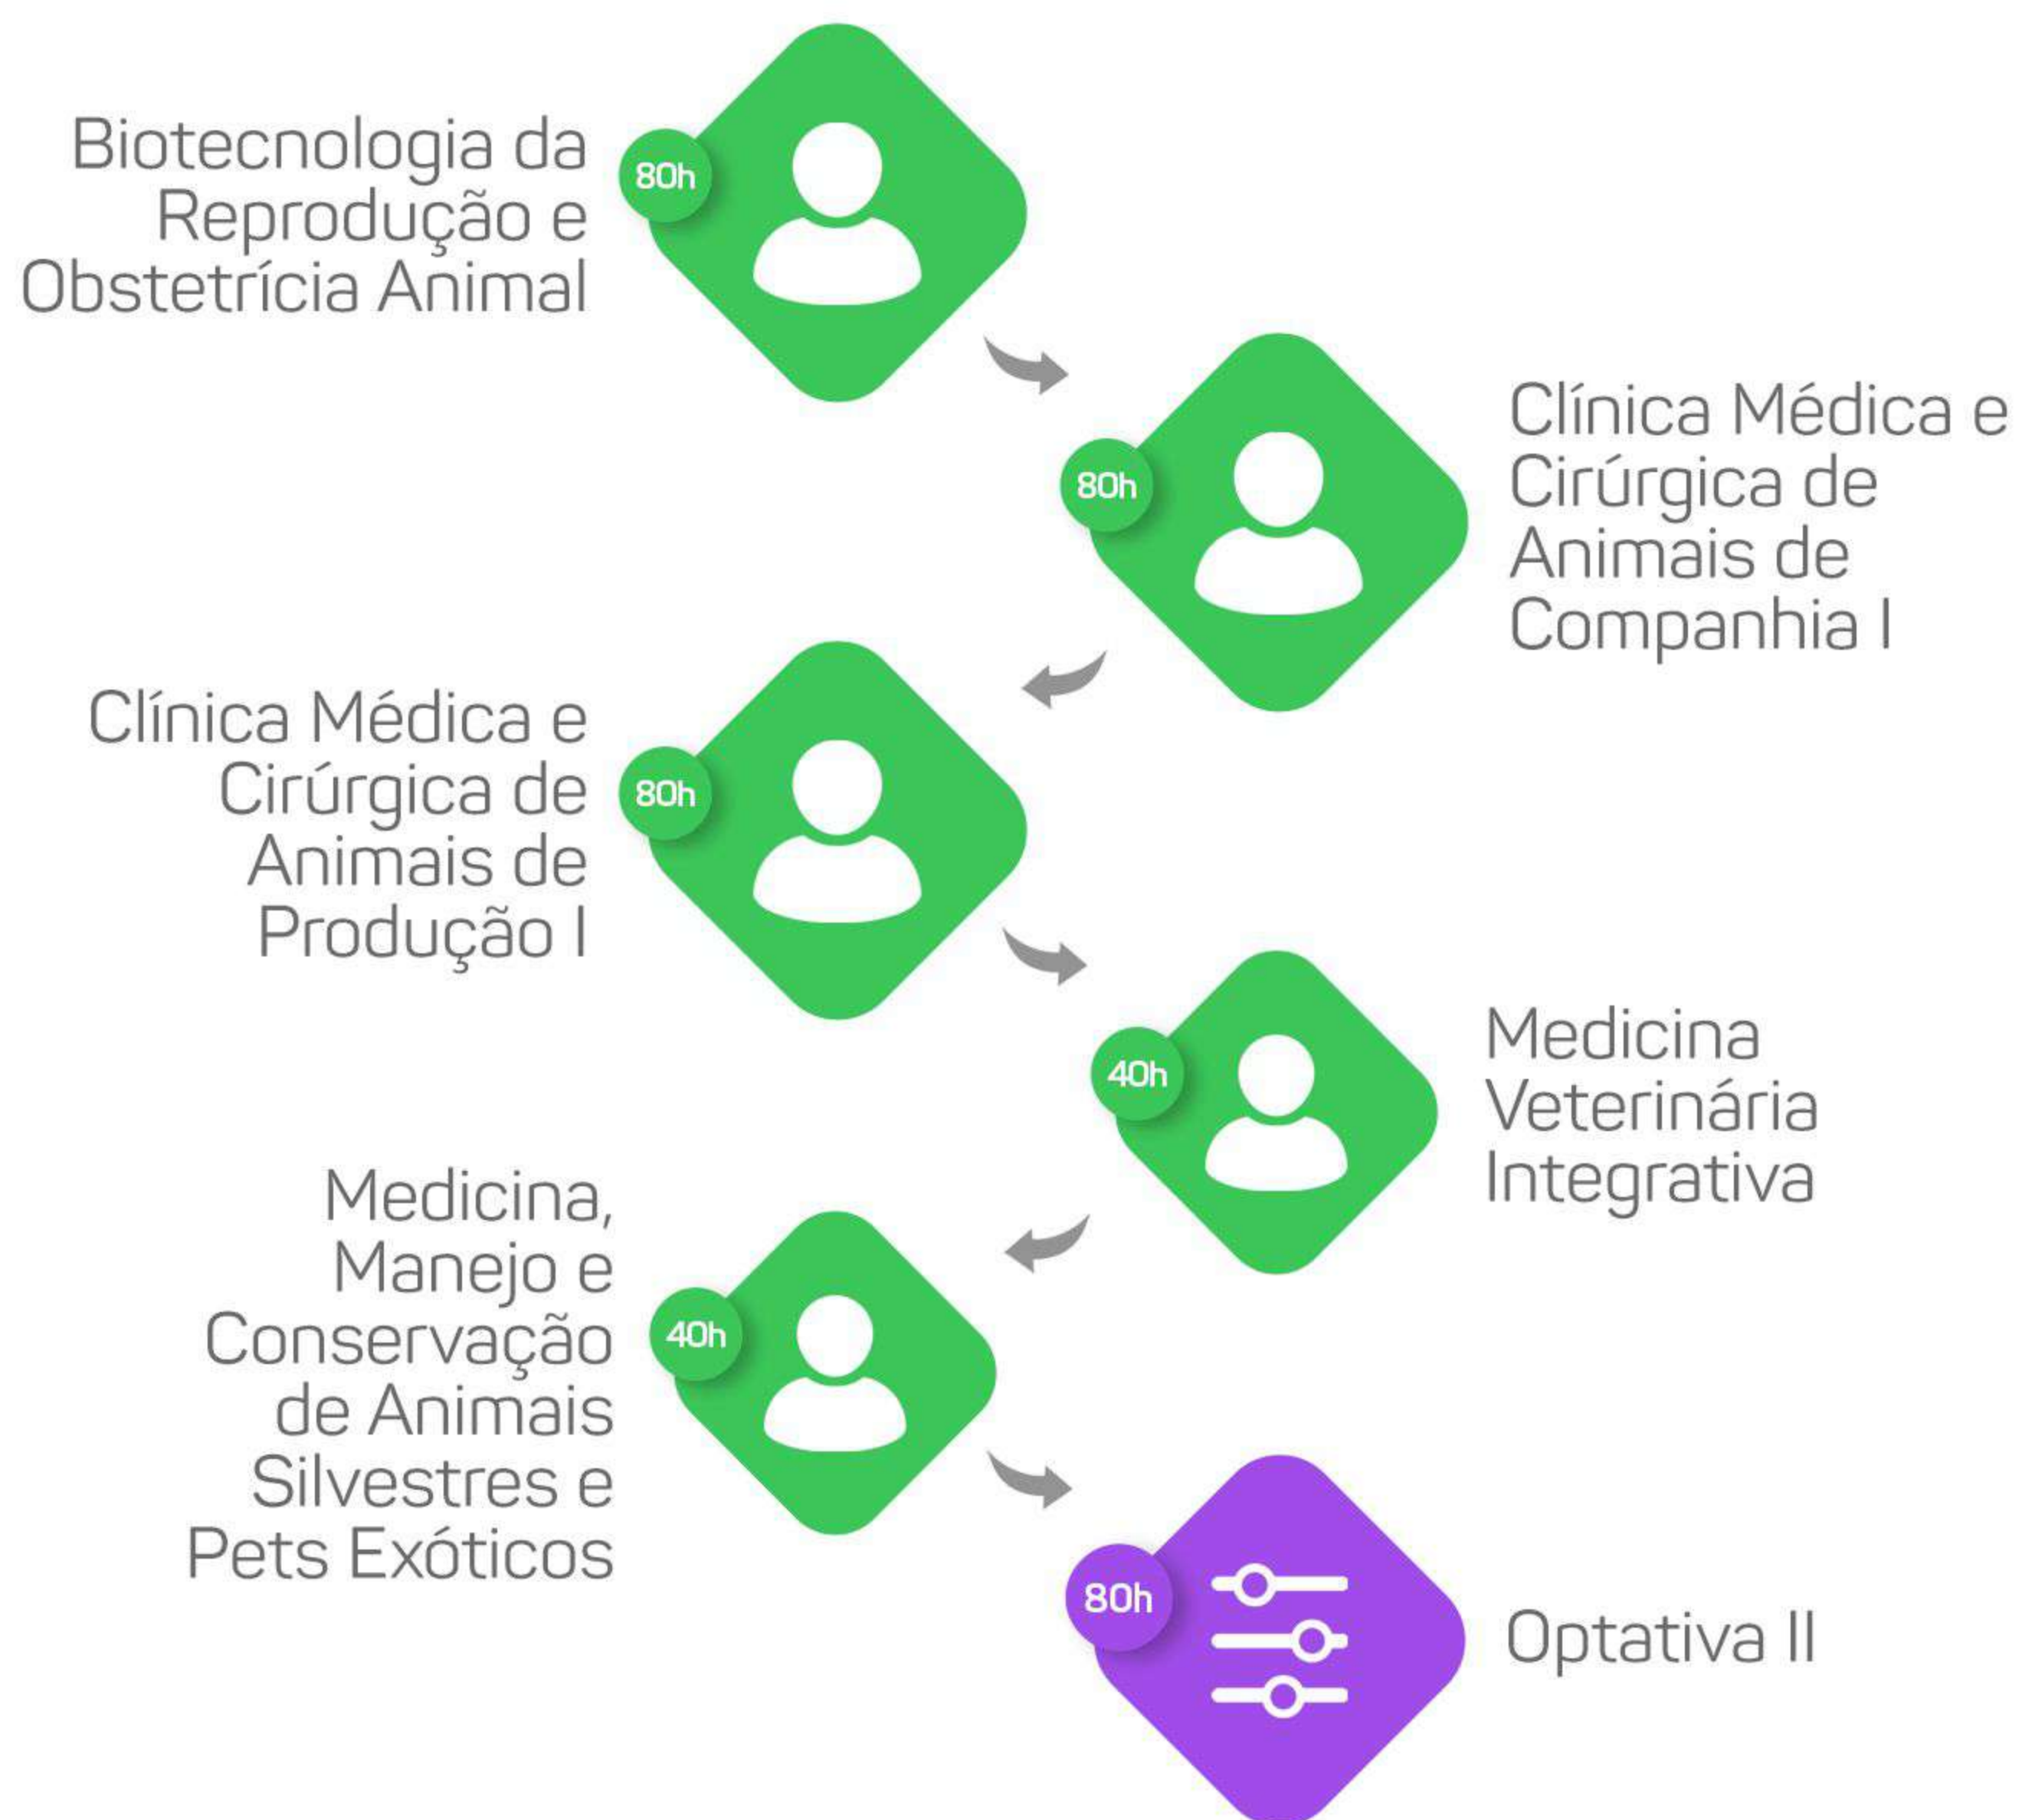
Biotecnologia da Reprodução e Obstetrícia Animal

80h

80h

Clínica Médica e Cirúrgica de Animais de Companhia I

Clínica Médica e Cirúrgica de Animais de Produção I

80h

40h

Medicina Veterinária Integrativa

Medicina, Manejo e Conservação de Animais Silvestres e Pets Exóticos

40h

80h

Optativa II